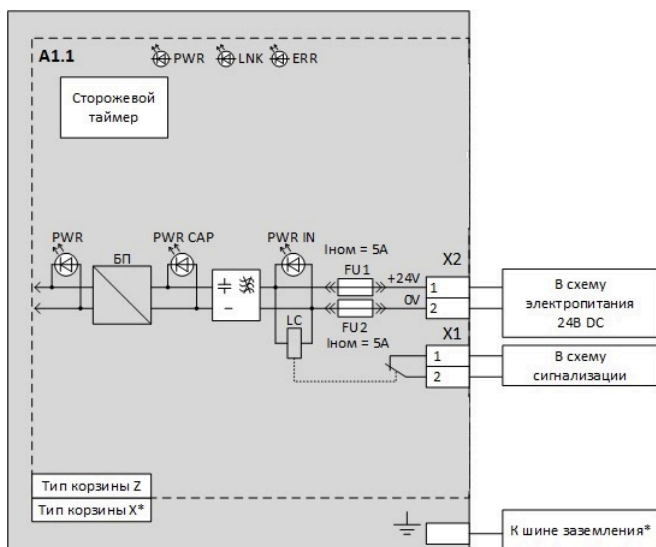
A1.1

PWR LNK ERR

Сторожевой таймер

PWR

БП

PWR CAP

PWR IN

Iном = 5A

FU1

+24V

0V

FU2

Iном = 5A

LC

X2

1

2

X1

1

2

В схему электропитания 24В DC

В схему сигнализации

Тип корзины Z

Тип корзины X*

К шине заземления*